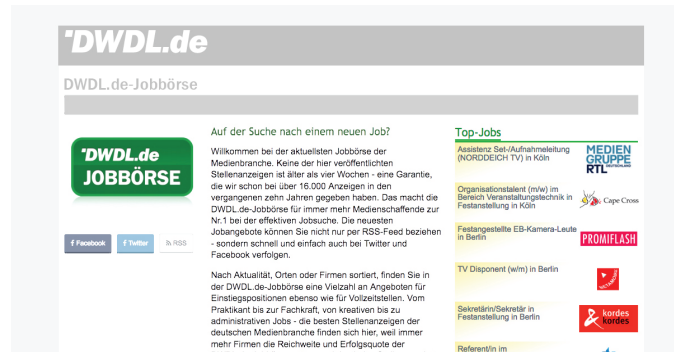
'DWDL.de

DWDL.de-Jobbörse

'DWDL.de JOBBÖRSE

f Facebook | Twitter | RSS

Auf der Suche nach einem neuen Job?

Willkommen bei der aktuellsten Jobbörse der Medienbranche. Keine der hier veröffentlichten Stellenanzeigen ist älter als vier Wochen - eine Garantie, die wir schon bei über 16.000 Anzeigen in den vergangenen zehn Jahren gegeben haben. Das macht die DWDL.de-Jobbörse für immer mehr Medienschaffende zur Nr.1 bei der effektiven Jobsuche. Die neuesten Jobangebote können Sie nicht nur per RSS-Feed beziehen - sondern schnell und einfach auch bei Twitter und Facebook verfolgen.

Nach Aktualität, Orten oder Firmen sortiert, finden Sie in der DWDL.de-Jobbörse eine Vielzahl an Angeboten für Einstiegspositionen ebenso wie für Vollzeitstellen. Vom Praktikant bis zur Fachkraft, von kreativen bis zu administrativen Jobs - die besten Stellenanzeigen der deutschen Medienbranche finden sich hier, weil immer mehr Firmen die Reichweite und Erfolgsquote der

Top-Jobs

Assistenz Set-/Aufnahmeleitung (NORDDEICH TV) in Köln
MEDIEN GRUPPE RTL DEUTSCHLAND

Organisationstalent (m/w) im Bereich Veranstaltungstechnik in Festanstellung in Köln
Cape Cross

Festangestellte EB-Kamera-Leute in Berlin
PROMIFLASH

TV Disponent (w/m) in Berlin

Sekretärin/Sekretär in Festanstellung in Berlin
kordes kordes

Referent/in im